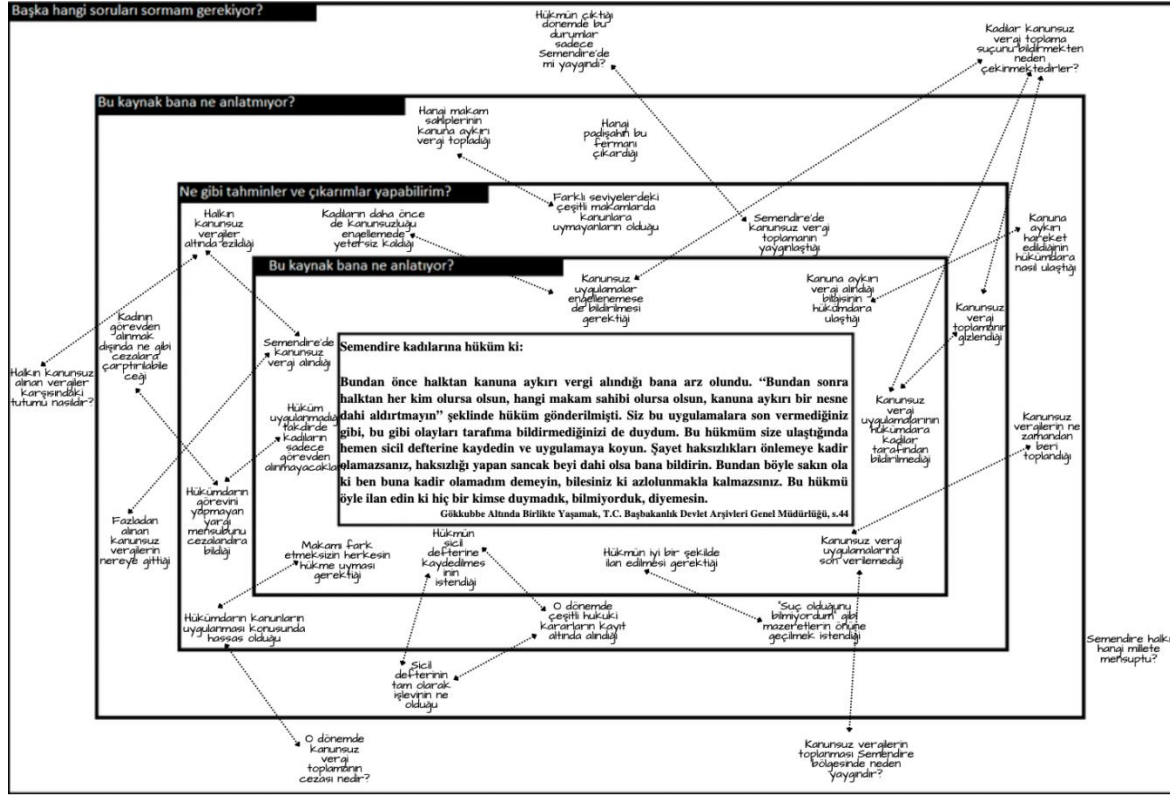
Başka hangi soruları sormam gerekiyor?

Hükmün çıktığı dönemde bu durumlar sadece Semendire'de mi yaygındı?

Kadılar kanunsuz vergi toplama suçunu bildirmekten neden çekinmektedirler?

Bu kaynak bana ne anlatmıyor?

Hangi makam sahiplerinin kanuna aykırı vergi topladığı

Hangi padişahın bu fermanı çıkardığı

Ne gibi tahminler ve çıkarımlar yapabilirim?

Farklı seviyelerdeki çeşitli makamlarda kanunlara uymayanların olduğu

Halkın kanunsuz vergiler altında ezildiği

Kadıların daha önce de kanunsuzluğu engellemede yetersiz kaldığı

Semendire'de kanunsuz vergi toplamanın yaygınlaştığı

Kanuna aykırı hareket edildiğinin hükümdara nasıl ulaştığı

Bu kaynak bana ne anlatıyor?

Kanunsuz uygulamalar engellenemese de bildirilmesi gerektiği

Kanuna aykırı vergi alındığı bilgisinin hükümdara ulaştığı

Kanunsuz vergi toplamanın gizlendiği

Kadının görevden alınmak dışında ne gibi cezalara çarptırılabileceği

Semendire'de kanunsuz vergi alındığı

Halkın kanunsuz alınan vergiler karşısındaki tutumu nasıldır?

Semendire kadılarına hüküm ki:

Bundan önce halktan kanuna aykırı vergi alındığı bana arz olundu. "Bundan sonra halktan her kim olursa olsun, hangi makam sahibi olursa olsun, kanuna aykırı bir nesne dahi aldırtmayın" şeklinde hüküm gönderilmişti. Siz bu uygulamalara son vermediğiniz gibi, bu gibi olayları tarafıma bildirmediğinizi de duydum. Bu hükmüm size ulaştığında hemen sicil defterine kaydedin ve uygulamaya koyun. Şayet haksızlıkları önlemeye kadir olamazsanız, haksızlığı yapan sancak beyi dahi olsa bana bildirin. Bundan böyle sakın ola ki ben buna kadir olamadım demeyin, bilesiniz ki azlolunmakla kalmazsınız. Bu hükmü öyle ilan edin ki hiç bir kimse duymadık, bilmiyorduk, diyemesin.

Gökkubbe Altında Birlikte Yaşamak, T.C. Başbakanlık Devlet Arşivleri Genel Müdürlüğü, s.44

Hüküm uygulanmadığı takdirde kadıların sadece görevden alınmayacakları

Kanunsuz vergi uygulamalarının hükümdara kadılar tarafından bildirilmediği

Hükümdarın görevini yapmayan yargı mensubunu cezalandıracağı bildiği

Kanunsuz vergilerin ne zamandan beri toplandığı

Fazladan alınan kanunsuz vergilerin nereye gittiği

Makamı fark etmeksizin herkesin hükme uyması gerektiği

Hükmün sicil defterine kaydedilmesinin istendiği

Hükmün iyi bir şekilde ilan edilmesi gerektiği

Kanunsuz vergi uygulamalarına son verilemediği

Hükümdarın kanunların uygulanması konusunda hassas olduğu

O dönemde çeşitli hukuki kararların kayıt altında alındığı

"Suç olduğunu bilmiyordum" gibi mazeretlerin önüne geçilmek istendiği

Semendire halkı hangi millete mensuptu?

Sicil defterinin tam olarak işlevinin ne olduğu

O dönemde kanunsuz vergi toplamanın cezası nedir?

Kanunsuz vergilerin toplanması Semendire bölgesinde neden yaygındır?